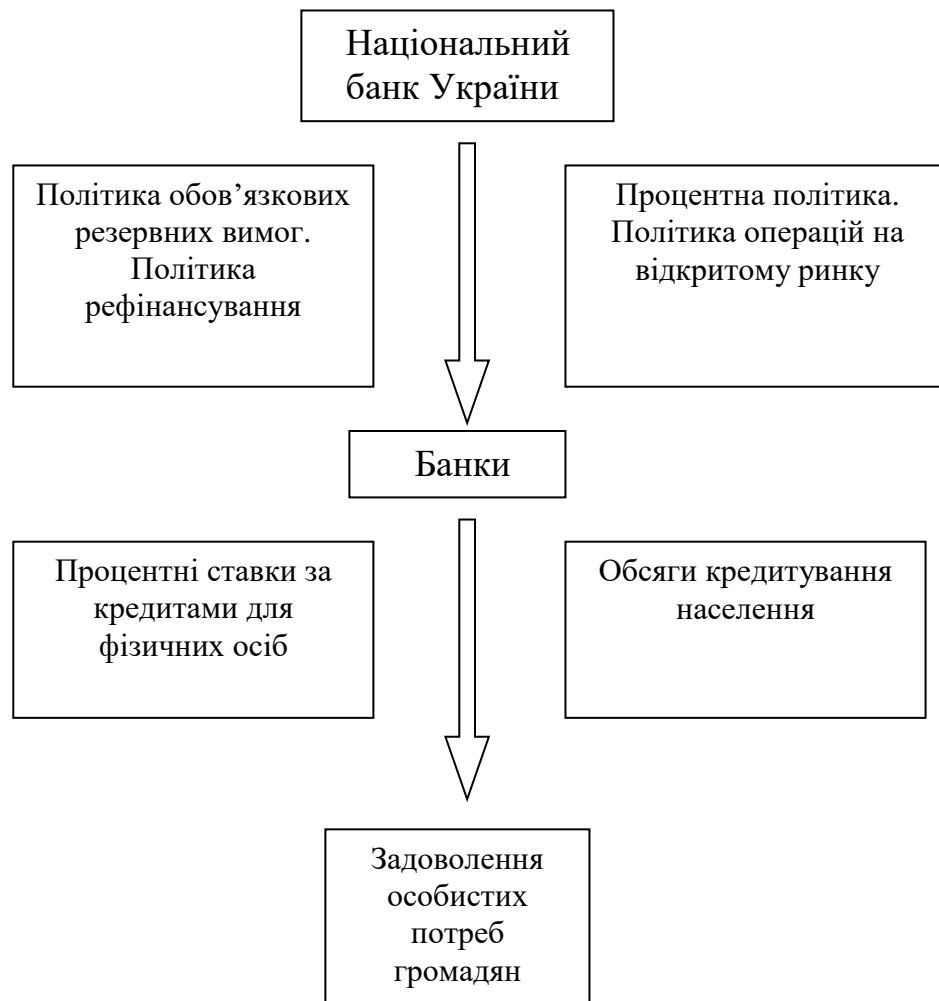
Національний банк України

Політика обов’язкових резервних вимог. Політика рефінансування

Процентна політика. Політика операцій на відкритому ринку

Банки

Процентні ставки за кредитами для фізичних осіб

Обсяги кредитування населення

Задоволення особистих потреб громадян